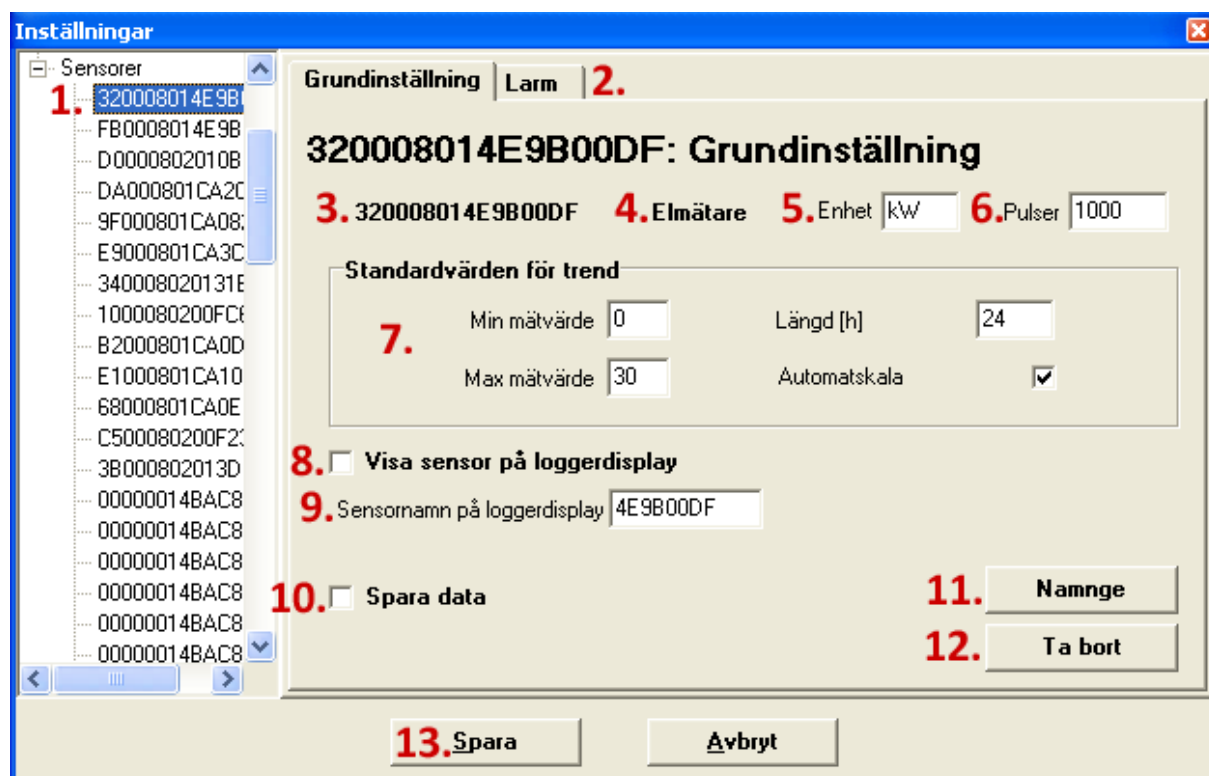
Inställningar

Sensorer
1. 320008014E9B
FB0008014E9B
D0000802010B
DA000801CA20
9F000801CA08
E9000801CA3C
340008020131E
1000080200FC
B2000801CA0D
E1000801CA10
68000801CA0E
C500080200F2
3B000802013D
00000014BAC8
00000014BAC8
00000014BAC8
00000014BAC8
00000014BAC8
00000014BAC8

Grundinställning | Larm 2.

320008014E9B00DF: Grundinställning

3. 320008014E9B00DF 4. Elmätare 5. Enhet kW 6. Pulser 1000

Standardvärden för trend
7.
Min mätvärde 0
Längd [h] 24
Max mätvärde 30
Automatskala

8. Visa sensor på loggerdisplay

9. Sensornamn på loggerdisplay 4E9B00DF

10. Spara data

11. Namnge

12. Ta bort

13. Spara

Avbryt